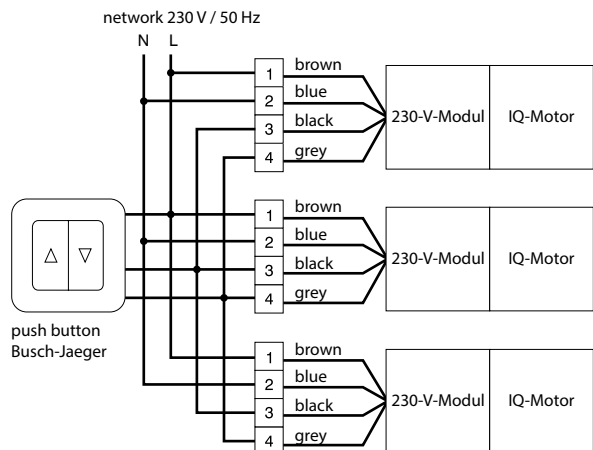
network 230 V / 50 Hz

N L

1 brown
2 blue
3 black
4 grey

230-V-Modul IQ-Motor

△ ▽

push button Busch-Jaeger

1 brown
2 blue
3 black
4 grey

230-V-Modul IQ-Motor

1 brown
2 blue
3 black
4 grey

230-V-Modul IQ-Motor